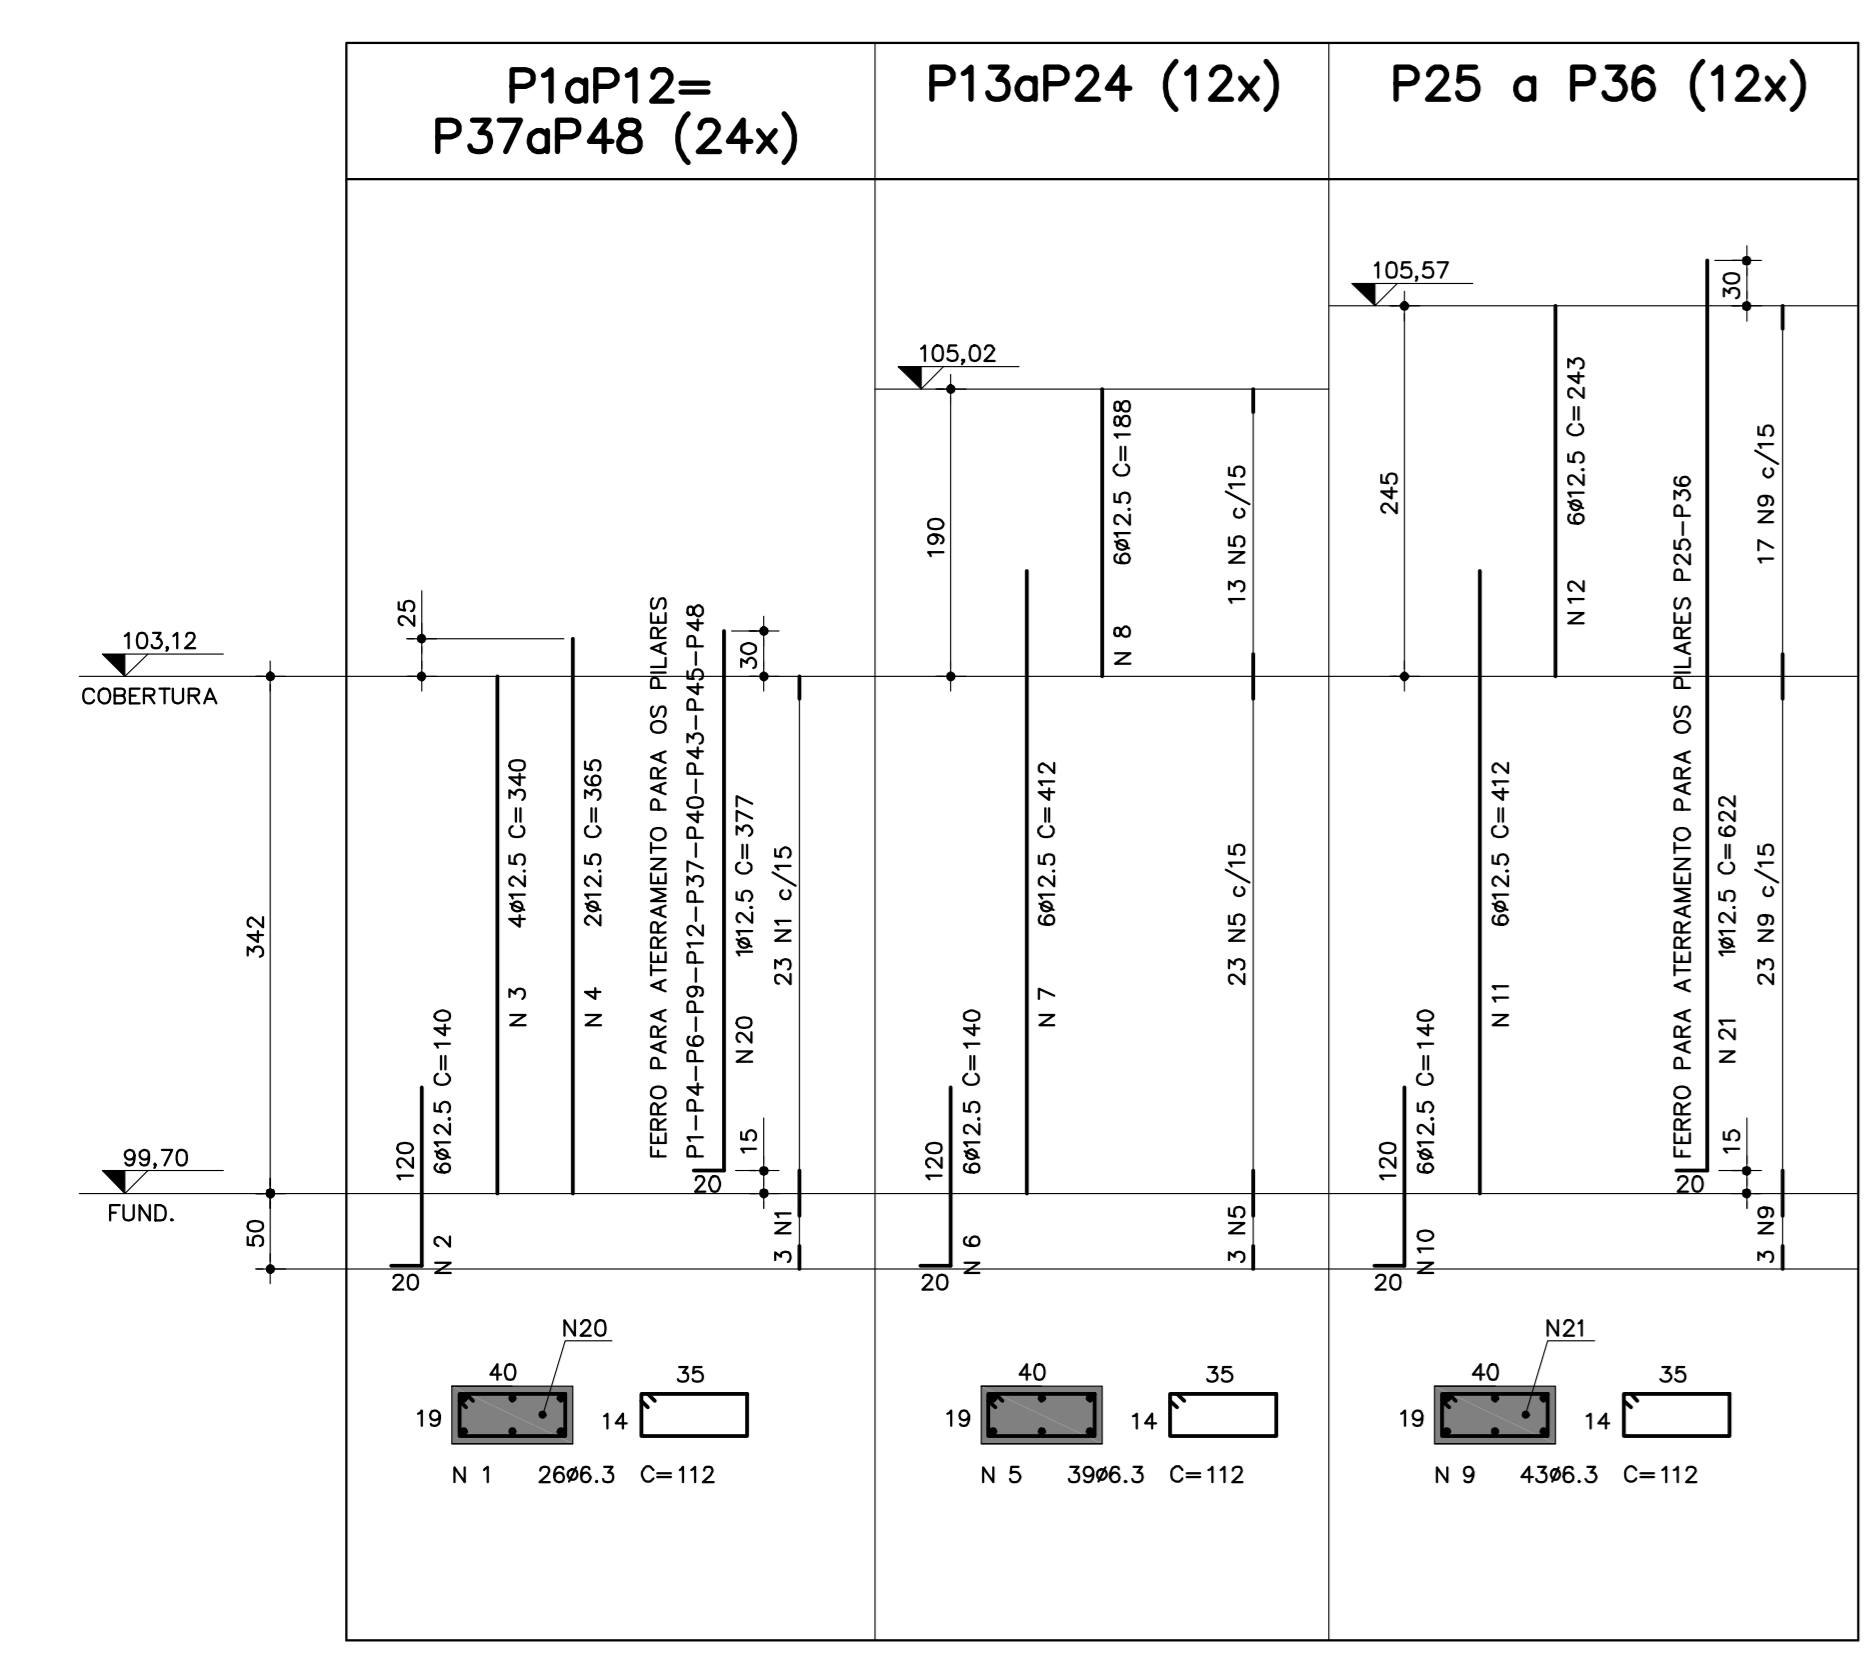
P1aP12=
P37aP48 (24x)

P13aP24 (12x)

P25 a P36 (12x)

103,12
COBERTURA

99,70
FUND.

342

50

25

120
6ø12.5 C=140
N 2
20

N 3 4ø12.5 C=340

N 4 2ø12.5 C=365

FERRO PARA ATERRAMENTO PARA OS PILARES
P1-P4-P6-P9-P12-P37-P40-P43-P45-P48
N20 1ø12.5 C=377
20

30
15

23 N1 c/15
3 N1

N20
40
19
35
14
N 1 26ø6.3 C=112

105,02

190

120
6ø12.5 C=140
N 6
20

N 7 6ø12.5 C=412

N 8 6ø12.5 C=188

13 N5 c/15
23 N5 c/15
3 N5

40
19
35
14
N 5 39ø6.3 C=112

105,57

245

120
6ø12.5 C=140
N10
20

N 11 6ø12.5 C=412

N 12 6ø12.5 C=243

FERRO PARA ATERRAMENTO PARA OS PILARES P25-P36
N 21 1ø12.5 C=622
20

30
15

17 N9 c/15
23 N9 c/15
3 N9

N21
40
19
35
14
N 9 43ø6.3 C=112